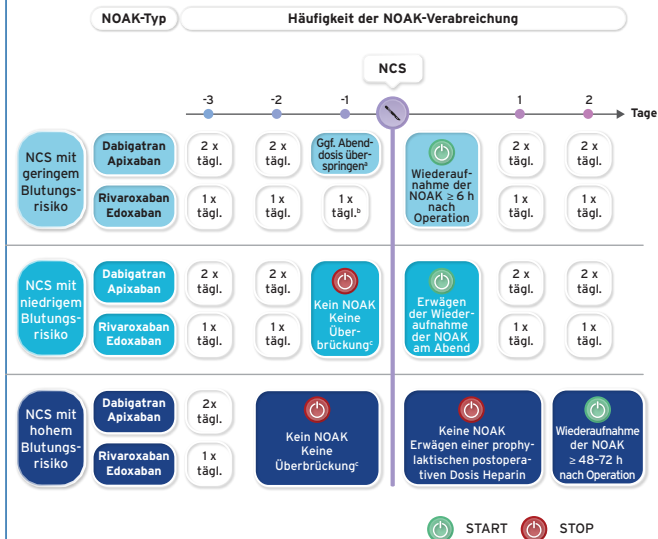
| NOAK-Typ | | Häufigkeit der NOAK-Verabreichung | | | | | |
|---|---|---|---|---|---|---|---|
| | | -3 | -2 | -1 | NCS | 1 | 2 |
| NCS mit geringem Blutungsrisiko | Dabigatran Apixaban | 2 x tägl. | 2 x tägl. | Ggf. Abenddosis überspringen$^{a}$ | Wiederaufnahme der NOAK ≥ 6 h nach Operation | 2 x tägl. | 2 x tägl. |
| | Rivaroxaban Edoxaban | 1 x tägl. | 1 x tägl. | 1 x tägl.$^{b}$ | | 1 x tägl. | 1 x tägl. |
| NCS mit niedrigem Blutungsrisiko | Dabigatran Apixaban | 2 x tägl. | 2 x tägl. | Kein NOAK Keine Überbrückung$^{c}$ | Erwägen der Wiederaufnahme der NOAK am Abend | 2 x tägl. | 2 x tägl. |
| | Rivaroxaban Edoxaban | 1 x tägl. | 1 x tägl. | | | 1 x tägl. | 1 x tägl. |
| NCS mit hohem Blutungsrisiko | Dabigatran Apixaban | 2x tägl. | Kein NOAK Keine Überbrückung$^{c}$ | | Keine NOAK Erwägen einer prophylaktischen postoperativen Dosis Heparin | Wiederaufnahme der NOAK ≥ 48-72 h nach Operation | |
| | Rivaroxaban Edoxaban | 1 x tägl. | | | | | |

Tage

START STOP